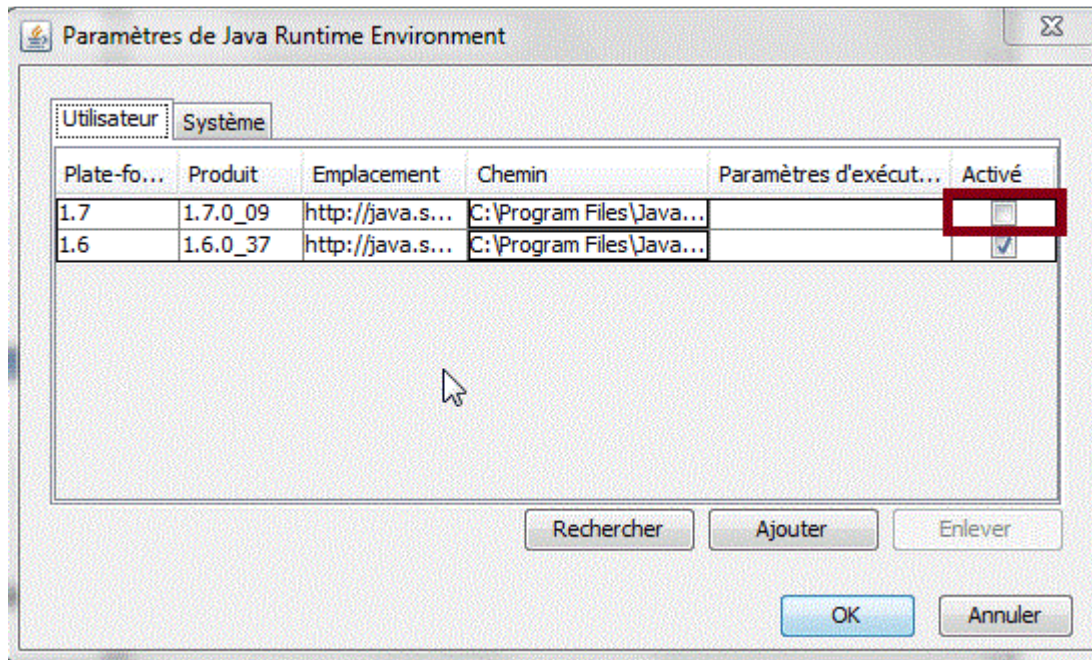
Paramètres de Java Runtime Environment

Utilisateur | Système

| Plate-fo... | Produit | Emplacement | Chemin | Paramètres d'exécut... | Activé |
|---|---|---|---|---|---|
| 1.7 | 1.7.0_09 | http://java.s... | C:\Program Files\Java... | | ☐ |
| 1.6 | 1.6.0_37 | http://java.s... | C:\Program Files\Java... | | ☑ |

Rechercher | Ajouter | Enlever

OK | Annuler